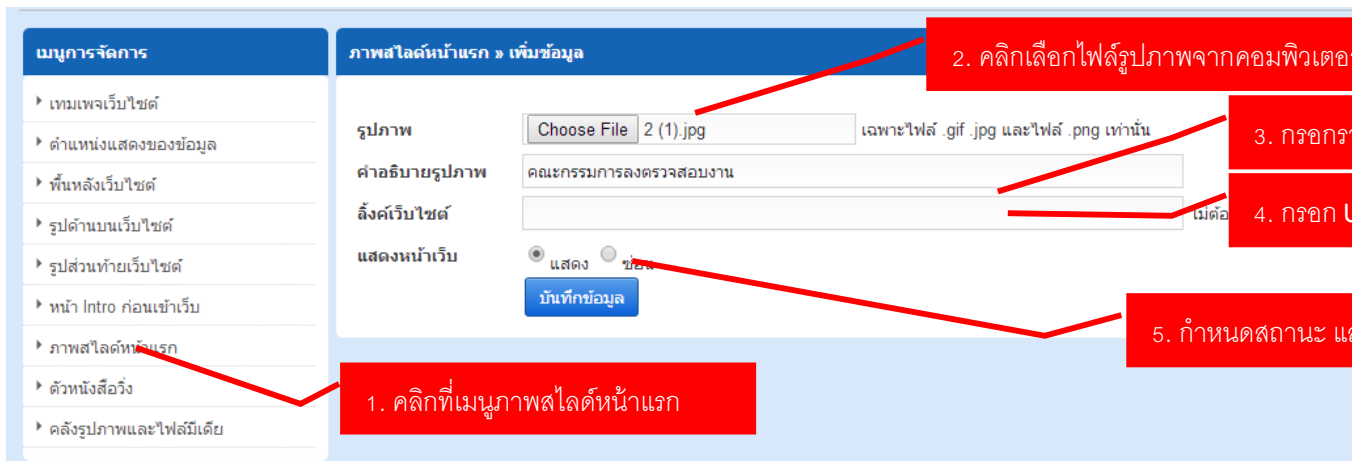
เมนูการจัดการ

เทมเพจเว็บไซต์

ตำแหน่งแสดงของข้อมูล

พื้นหลังเว็บไซต์

รูปด้านบนเว็บไซต์

รูปส่วนท้ายเว็บไซต์

หน้า Intro ก่อนเข้าเว็บ

ภาพสไลด์หน้าแรก

ตัวหนังสือวิ่ง

คลังรูปภาพและไฟล์มีเดีย

ภาพสไลด์หน้าแรก » เพิ่มข้อมูล

2. คลิกเลือกไฟล์รูปภาพจากคอมพิวเตอ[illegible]

รูปภาพ Choose File 2 (1).jpg เฉพาะไฟล์ .gif .jpg และไฟล์ .png เท่านั้น

3. กรอกรา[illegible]

คำอธิบายรูปภาพ คณะกรรมการลงตรวจสอบงาน

ลิ้งค์เว็บไซต์ ไม่ต้อ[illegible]

4. กรอก U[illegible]

แสดงหน้าเว็บ แสดง ซ่อน

บันทึกข้อมูล

5. กำหนดสถานะ แ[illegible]

1. คลิกที่เมนูภาพสไลด์หน้าแรก